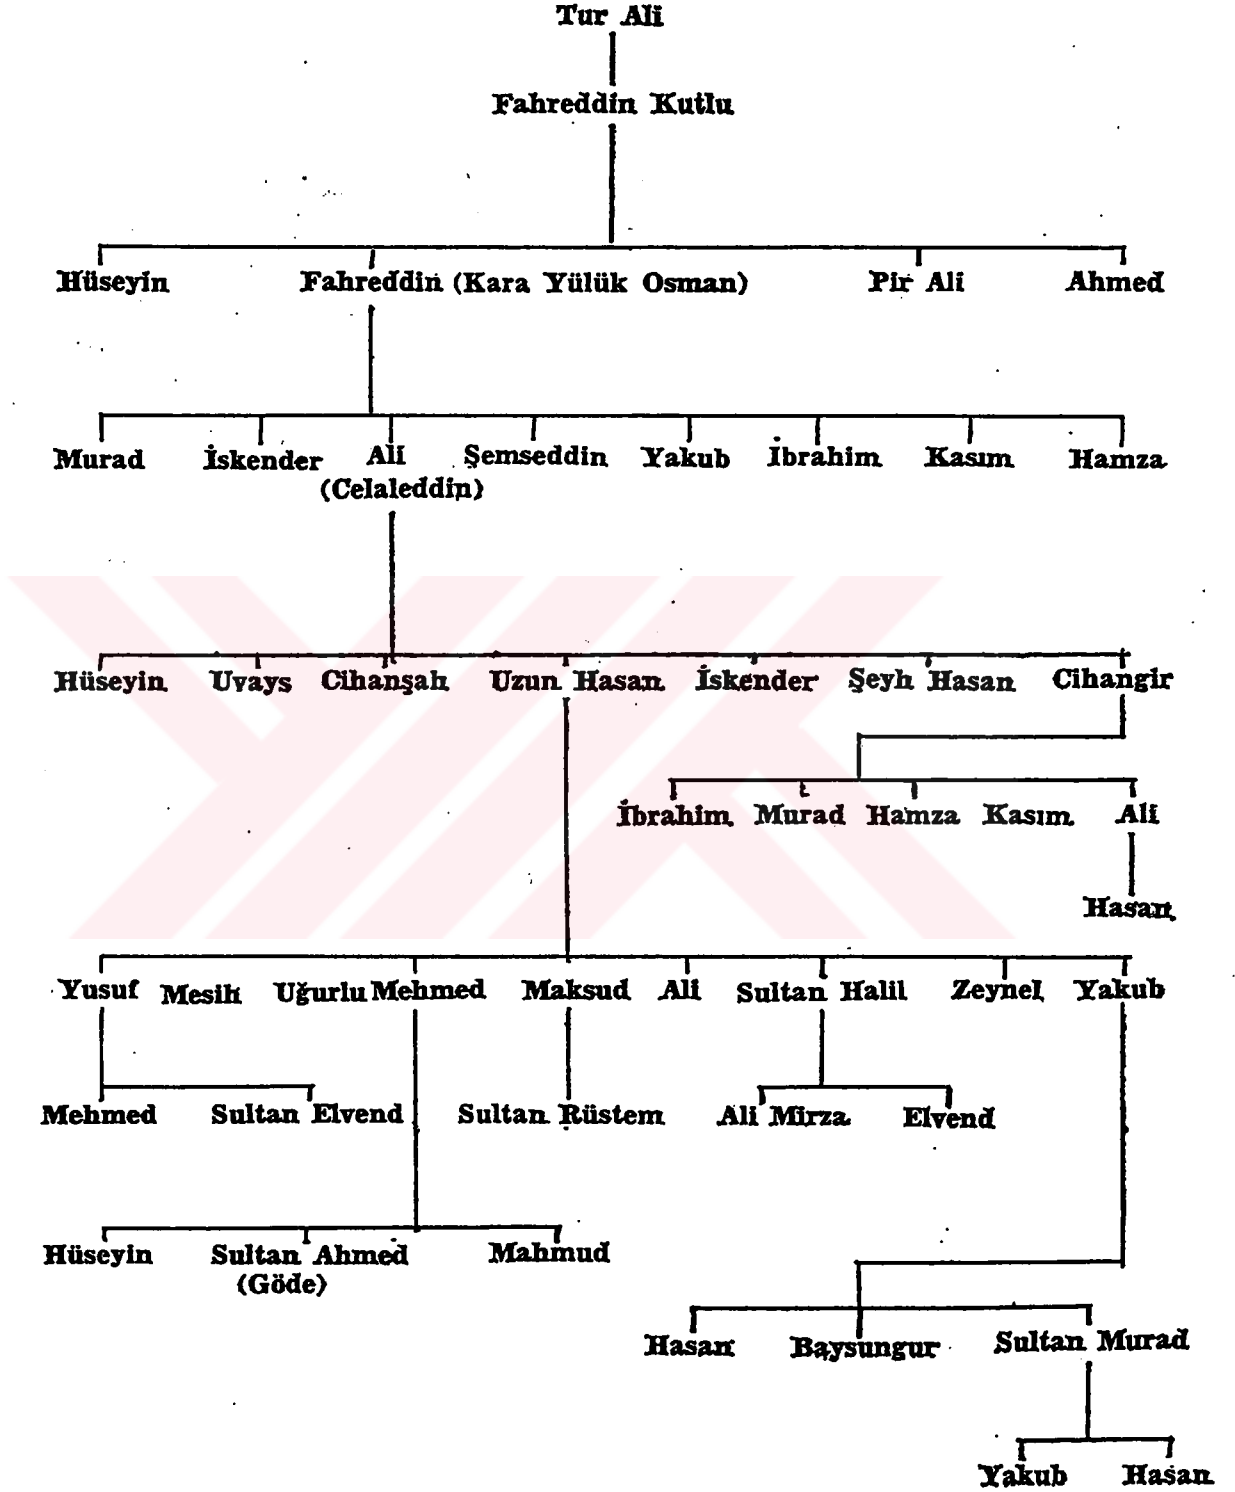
Tur Ali

Fahreddin Kutlu

Hüseyin Fahreddin (Kara Yülük Osman) Pir Ali Ahmed

Murad İskender Ali (Celaleddin) Şemseddin Yakub İbrahim Kasım Hamza

Hüseyin Uvays Cihanşah Uzun Hasan İskender Şeyh Hasan Cihangir

İbrahim Murad Hamza Kasım Ali

Hasan

Yusuf Mesih Uğurlu Mehmed Maksud Ali Sultan Halil Zeynel Yakub

Mehmed Sultan Elvend Sultan Rüstem Ali Mirza Elvend

Hüseyin Sultan Ahmed (Göde) Mahmud

Hasan Baysungur Sultan Murad

Yakub Hasan